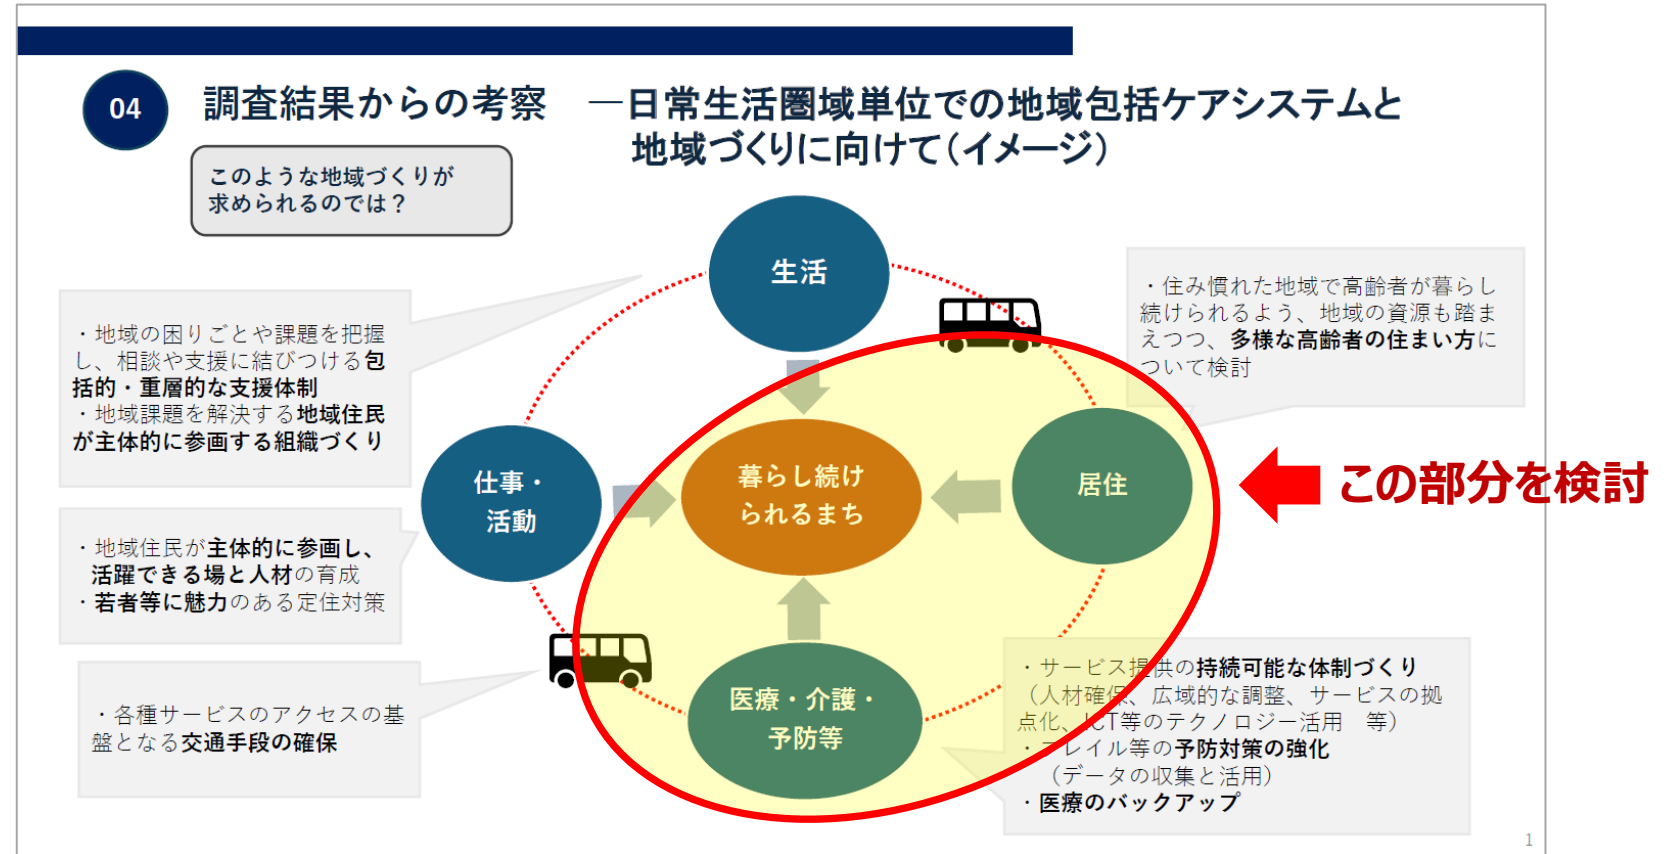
04

調査結果からの考察　―日常生活圏域単位での地域包括ケアシステムと地域づくりに向けて（イメージ）

このような地域づくりが求められるのでは？

生活

・地域の困りごとや課題を把握し、相談や支援に結びつける包括的・重層的な支援体制
・地域課題を解決する地域住民が主体的に参画する組織づくり

・住み慣れた地域で高齢者が暮らし続けられるよう、地域の資源も踏まえつつ、多様な高齢者の住まい方について検討

仕事・活動

暮らし続けられるまち

居住

この部分を検討

・地域住民が主体的に参画し、活躍できる場と人材の育成
・若者等に魅力のある定住対策

・各種サービスのアクセスの基盤となる交通手段の確保

医療・介護・予防等

・サービス提供の持続可能な体制づくり（人材確保、広域的な調整、サービスの拠点化、ICT等のテクノロジー活用　等）
・フレイル等の予防対策の強化（データの収集と活用）
・医療のバックアップ

1